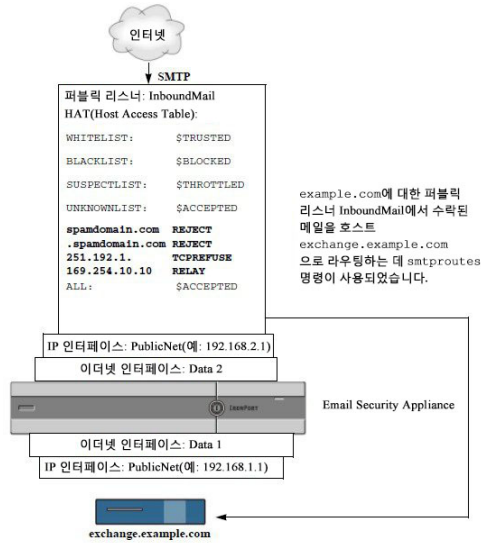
인터넷

SMTP

퍼블릭 리스너: InboundMail
HAT(Host Access Table):

| | |
|---|---|
| WHITELIST: | $TRUSTED |
| BLACKLIST: | $BLOCKED |
| SUSPECTLIST: | $THROTTLED |
| UNKNOWNLIST: | $ACCEPTED |
| spamdomain.com | REJECT |
| .spamdomain.com | REJECT |
| 251.192.1. | TCPREFUSE |
| 169.254.10.10 | RELAY |
| ALL: | $ACCEPTED |

example.com에 대한 퍼블릭 리스너 InboundMail에서 수락된 메일을 호스트 exchange.example.com으로 라우팅하는 데 smtproutes 명령이 사용되었습니다.

IP 인터페이스: PublicNet(예: 192.168.2.1)

이더넷 인터페이스: Data 2

IronPort

Email Security Appliance

이더넷 인터페이스: Data 1

IP 인터페이스: PublicNet(예: 192.168.1.1)

exchange.example.com